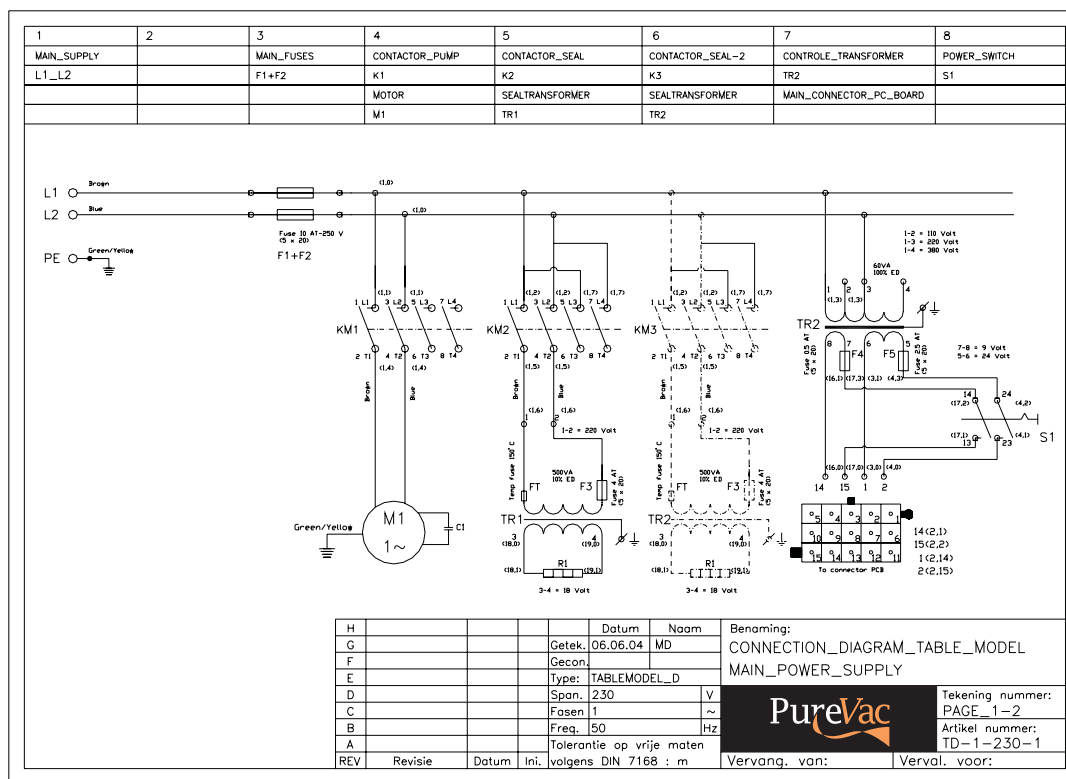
| 1 | 2 | 3 | 4 | 5 | 6 | 7 | 8 |
|---|---|---|---|---|---|---|---|
| MAIN_SUPPLY | | MAIN_FUSES | CONTACTOR_PUMP | CONTACTOR_SEAL | CONTACTOR_SEAL-2 | CONTROLE_TRANSFORMER | POWER_SWITCH |
| L1_L2 | | F1+F2 | K1 | K2 | K3 | TR2 | S1 |
| | | | MOTOR | SEALTRANSFORMER | SEALTRANSFORMER | MAIN_CONNECTOR_PC_BOARD | |
| | | | M1 | TR1 | TR2 | | |

L1 Brown
L2 Blue
PE Green/Yellow

Fuse 10 AT-250 V (5 x 20)
F1+F2

(1,0) (1,0)

(1,1) (1,1) 1 L1 3 L2 5 L3 7 L4
KM1
2 T1 4 T2 6 T3 8 T4
(1,4) (1,4)
Brown Blue

(1,2) (1,2) (1,7) (1,7)
1 L1 3 L2 5 L3 7 L4
KM2
2 T1 4 T2 6 T3 8 T4
(1,5) (1,5)
Brown Blue
(1,6) (1,6)
1-2 = 220 Volt
Temp fuse 150° C
500VA 10% ED
FT F3 Fuse 4 AT (5 x 20)
TR1
3 (18,0) 4 (19,0)
(18,1) R1 (19,1)
3-4 = 18 Volt

(1,2) (1,2) (1,7) (1,7)
1 L1 3 L2 5 L3 7 L4
KM3
2 T1 4 T2 6 T3 8 T4
(1,5) (1,5)
Brown Blue
(1,6) (1,6)
1-2 = 220 Volt
Temp fuse 150° C
500VA 10% ED
FT F3 Fuse 4 AT (5 x 20)
TR2
3 (18,0) 4 (19,0)
(18,1) R1 (19,1)
3-4 = 18 Volt

Green/Yellow
M1
1~
C1

1-2 = 110 Volt
1-3 = 220 Volt
1-4 = 380 Volt
60VA 100% ED
1 2 3 4
(1,3) (1,3)
TR2
Fuse 0,5 AT (5 x 20) 8 7 F4
Fuse 2,5 AT (5 x 20) 6 5 F5
7-8 = 9 Volt
5-6 = 24 Volt
(16,1) (17,3) (3,1) (4,3)
14 24
(17,2) (4,2)
(17,1) 13 23 (4,1)
S1
(16,0) (17,0) (3,0) (4,0)
14 15 1 2
5 4 3 2 1
10 9 8 7 6
15 14 13 12 11
To connector PCB
14(2,1)
15(2,2)
1(2,14)
2(2,15)

| H | | | | Datum | Naam |
|---|---|---|---|---|---|
| G | | | | Getek. 06.06.04 | MD |
| F | | | | Gecon. | |
| E | | | | Type: TABLEMODEL_D | |
| D | | | | Span. 230 | V |
| C | | | | Fasen 1 | ~ |
| B | | | | Freq. 50 | Hz |
| A | | | | Tolerantie op vrije maten | |
| REV | Revisie | Datum | Ini. | volgens DIN 7168 : m | |

Benaming:
CONNECTION_DIAGRAM_TABLE_MODEL
MAIN_POWER_SUPPLY

PureVac

Tekening nummer:
PAGE_1-2
Artikel nummer:
TD-1-230-1

Vervang. van:
Verval. voor: